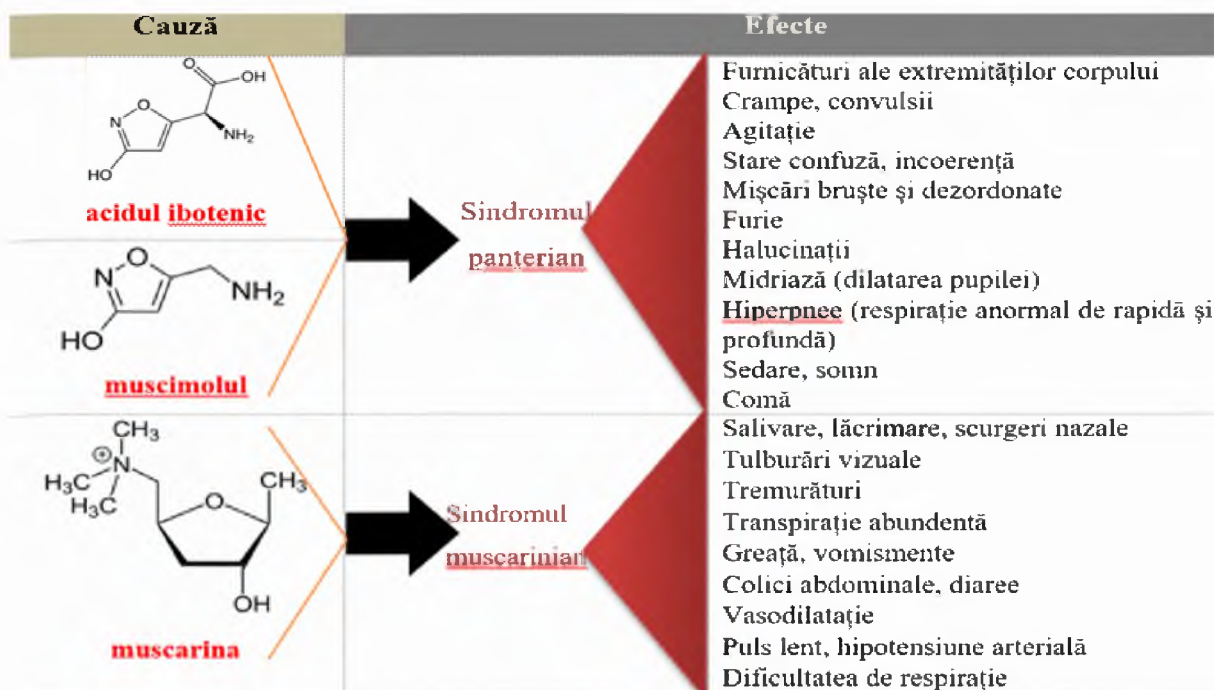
| Cauză | Efecte | |
|---|---|---|
| OH, O, N, O, NH₂, HO — acidul ibotenic; N, O, NH₂, HO — muscimolul | Sindromul panterian | Furnicături ale extremităților corpului<br>Crampe, convulsii<br>Agitație<br>Stare confuză, incoerență<br>Mișcări bruște și dezordonate<br>Furie<br>Halucinații<br>Midriază (dilatarea pupilei)<br>Hiperpnee (respirație anormal de rapidă și profundă)<br>Sedare, somn<br>Comă |
| $CH_3$, $N^{\oplus}$, $H_3C$, $H_3C$, O, $CH_3$, OH — muscarina | Sindromul muscarinian | Salivare, lăcrimare, scurgeri nazale<br>Tulburări vizuale<br>Tremurături<br>Transpirație abundentă<br>Greață, vomismente<br>Colici abdominale, diaree<br>Vasodilatație<br>Puls lent, hipotensiune arterială<br>Dificultatea de respirație |